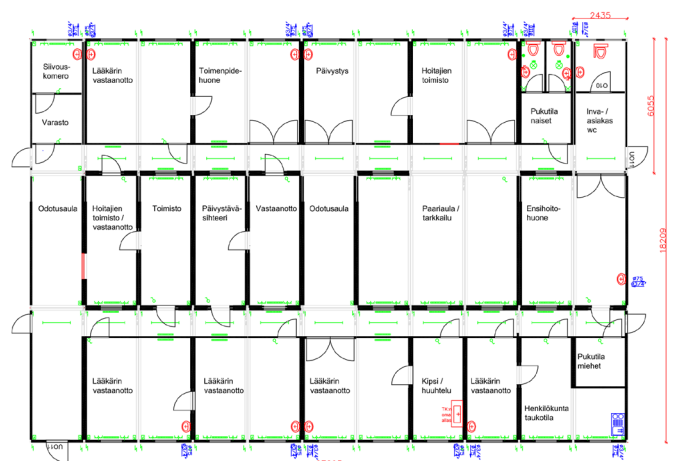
2435

Siivous-komero

Lääkärin vastaanotto

Toimenpide-huone

Päivystys

Hoitajien toimisto

Varasto

Pukutila naiset

Inva- / asiakas wc

6055

Odotusaula

Hoitajien toimisto / vastaanotto

Toimisto

Päivystävä-sihteeri

Vastaanotto

Odotusaula

Paariaula / tarkkailu

Ensihoito-huone

18209

Lääkärin vastaanotto

Lääkärin vastaanotto

Lääkärin vastaanotto

Kipsi / huuhtelu

Lääkärin vastaanotto

Pukutila miehet

Henkilökunta taukotila